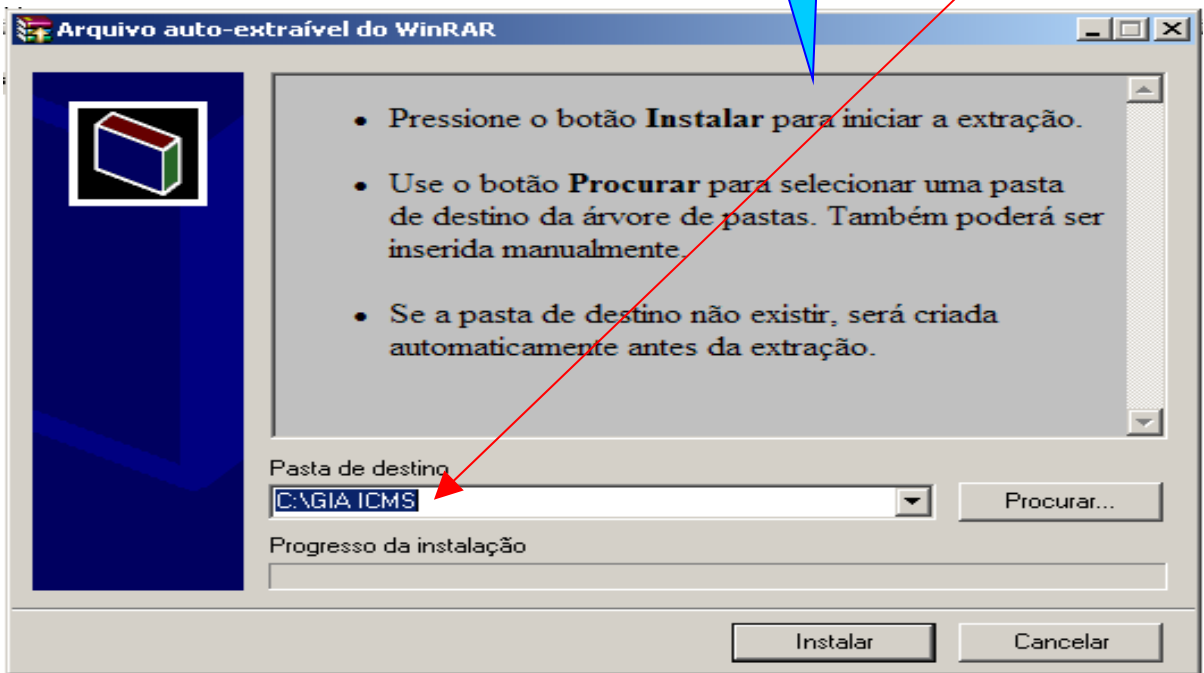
Arquivo auto-extraível do WinRAR

• Pressione o botão **Instalar** para iniciar a extração.

• Use o botão **Procurar** para selecionar uma pasta de destino da árvore de pastas. Também poderá ser inserida manualmente.

• Se a pasta de destino não existir, será criada automaticamente antes da extração.

Pasta de destino

C:\GIA ICMS

Procurar...

Progresso da instalação

Instalar

Cancelar